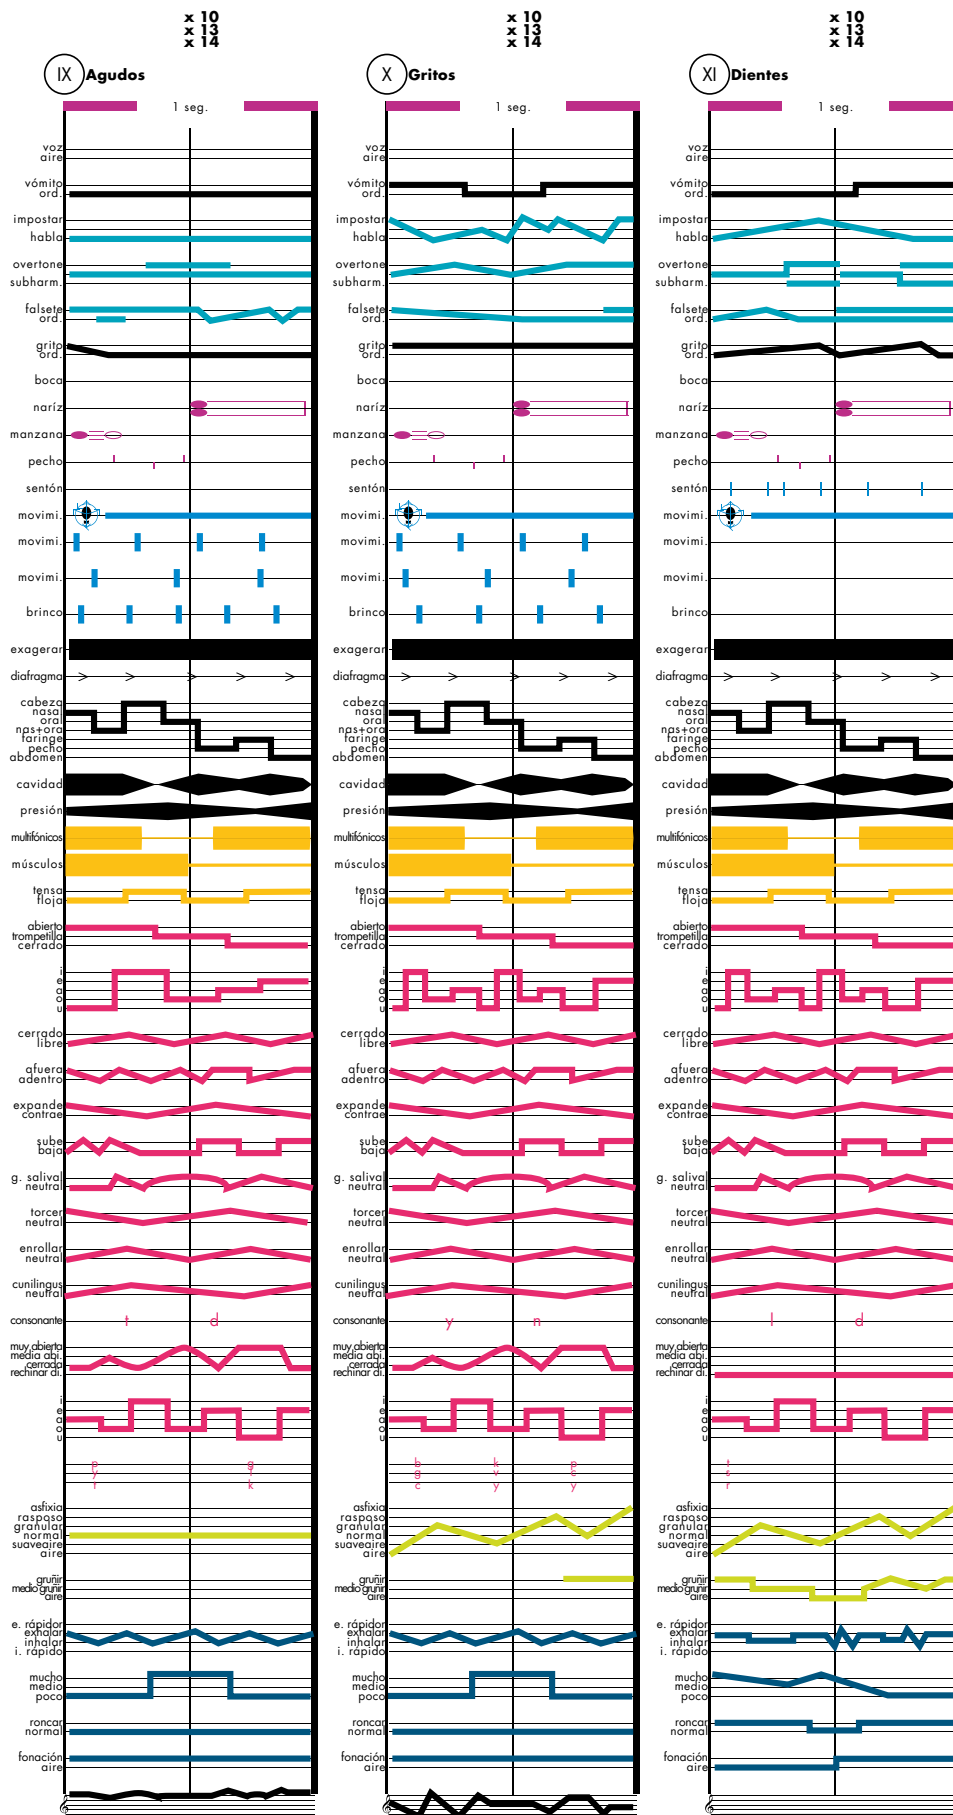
x 10
x 13
x 14

IX Agudos

1 seg.

voz
aire
vómito
ord.
impostar
habla
overtone
subharm.
falsete
ord.
grito
ord.
boca
naríz
manzana
pecho
sentón
movimi.
movimi.
movimi.
brinco
exagerar
diafragma
cabeza
nasal
oral
nas+oral
faringe
pecho
abdomen
cavidad
presión
multifónicos
músculos
tensa
floja
abierto
trompetilla
cerrado
i
e
a
o
u
cerrado
libre
afuera
adentro
expande
contrae
sube
baja
g. salival
neutral
torcer
neutral
enrollar
neutral
cunilingus
neutral
consonante
t
d
muy abierta
media abi.
cerrada
rechinar di.
i
e
a
o
u
p
y
r
g
k
asfixia
raspaso
granular
normal
suaveaire
aire
gruñir
medio gruñir
aire
e. rápido
exhalar
inhalar
i. rápido
mucho
medio
poco
roncar
normal
fonación
aire

x 10
x 13
x 14

X Gritos

1 seg.

voz
aire
vómito
ord.
impostar
habla
overtone
subharm.
falsete
ord.
grito
ord.
boca
naríz
manzana
pecho
sentón
movimi.
movimi.
movimi.
brinco
exagerar
diafragma
cabeza
nasal
oral
nas+oral
faringe
pecho
abdomen
cavidad
presión
multifónicos
músculos
tensa
floja
abierto
trompetilla
cerrado
i
e
a
o
u
cerrado
libre
afuera
adentro
expande
contrae
sube
baja
g. salival
neutral
torcer
neutral
enrollar
neutral
cunilingus
neutral
consonante
y
n
muy abierta
media abi.
cerrada
rechinar di.
i
e
a
o
u
b
g
c
k
v
y
p
c
y
asfixia
raspaso
granular
normal
suaveaire
aire
gruñir
medio gruñir
aire
e. rápido
exhalar
inhalar
i. rápido
mucho
medio
poco
roncar
normal
fonación
aire

x 10
x 13
x 14

XI Dientes

1 seg.

voz
aire
vómito
ord.
impostar
habla
overtone
subharm.
falsete
ord.
grito
ord.
boca
naríz
manzana
pecho
sentón
movimi.
movimi.
movimi.
brinco
exagerar
diafragma
cabeza
nasal
oral
nas+oral
faringe
pecho
abdomen
cavidad
presión
multifónicos
músculos
tensa
floja
abierto
trompetilla
cerrado
i
e
a
o
u
cerrado
libre
afuera
adentro
expande
contrae
sube
baja
g. salival
neutral
torcer
neutral
enrollar
neutral
cunilingus
neutral
consonante
l
d
muy abierta
media abi.
cerrada
rechinar di.
i
e
a
o
u
t
r
r
asfixia
raspaso
granular
normal
suaveaire
aire
gruñir
medio gruñir
aire
e. rápido
exhalar
inhalar
i. rápido
mucho
medio
poco
roncar
normal
fonación
aire